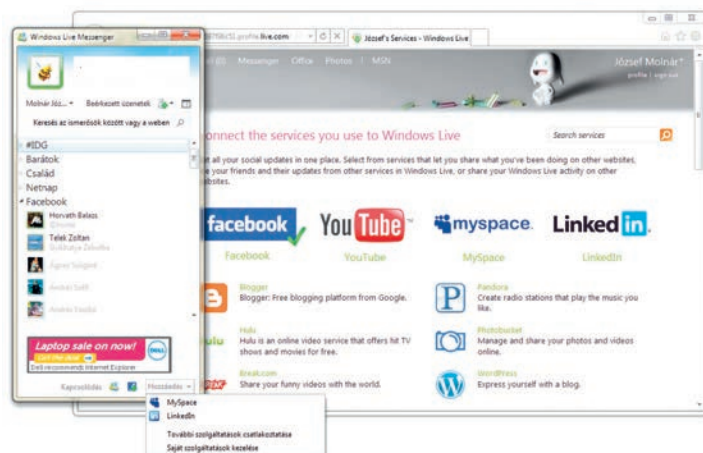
Windows Live Messenger

Molnár Józ... ▾ Beérkezett üzenetek

Keresés az ismerősök között vagy a weben

#IDG
Barátok
Család
Netnap
Facebook
Horvath Balazs
Telek Zoltan
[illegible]
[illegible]
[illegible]

Laptop sale on now!
Dell recommends Internet Explorer

Kapcsolódás Hozzáadás ▾

MySpace
LinkedIn
További szolgáltatások csatlakoztatása
Saját szolgáltatások kezelése

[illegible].profile.live.com
József's Services - Windows Live

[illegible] Messenger Office Photos | MSN
József Molnár
profile | sign out

Connect the services you use to Windows Live
Search services

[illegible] all your social updates in one place. Select from services that let you share what you've been doing on other websites, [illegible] your friends and their updates from other services in Windows Live, or share your Windows Live activity on other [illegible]bsites.

facebook
Facebook
YouTube
YouTube
myspace.
MySpace
Linked in
LinkedIn

Blogger
Blogger: Free blogging platform from Google.

Pandora
Create radio stations that play the music you like.

Hulu
Hulu is an online video service that offers hit TV shows and movies for free.

Photobucket
Manage and share your photos and videos online.

Break.com
Share your funny videos with the world.

WordPress
Express yourself with a blog.